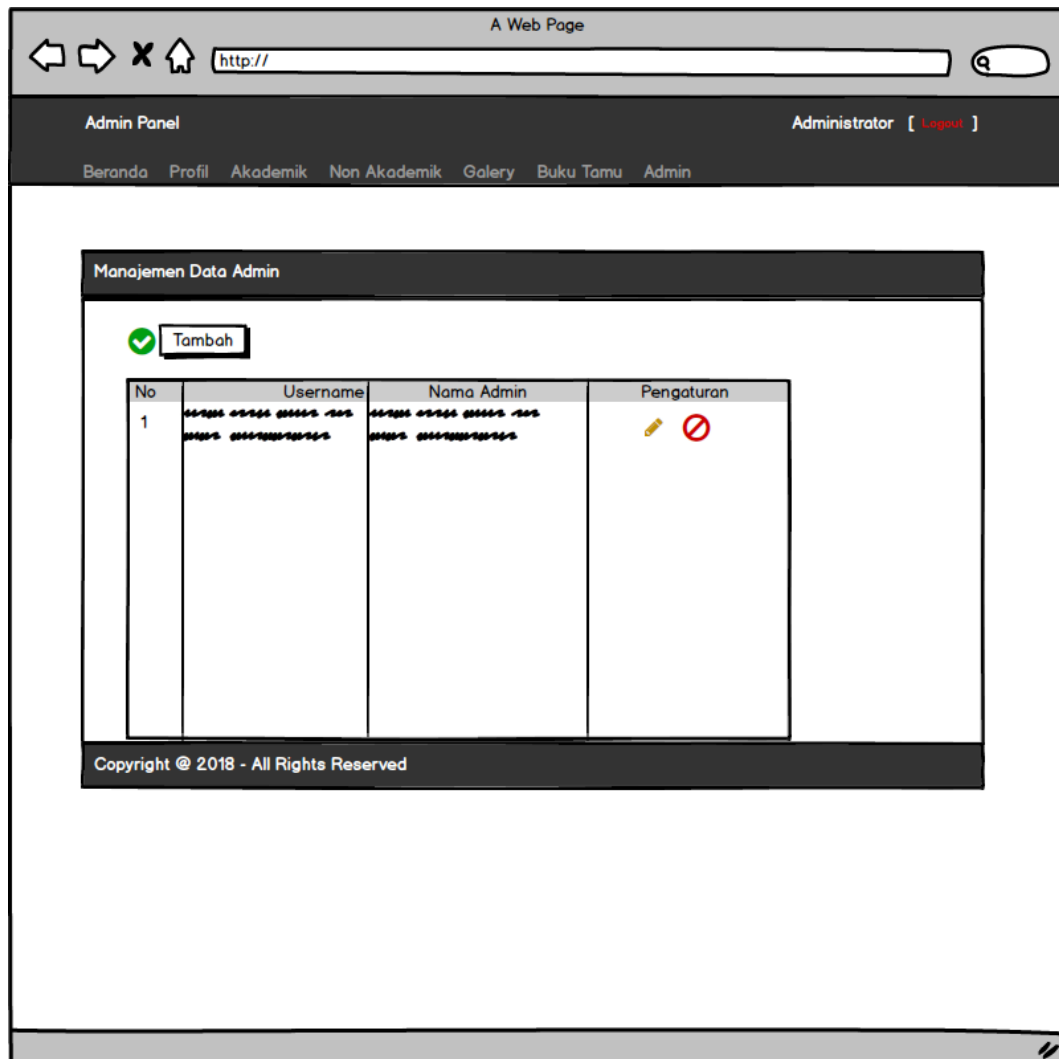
A Web Page

http://

Admin Panel

Administrator [ Logout ]

Beranda Profil Akademik Non Akademik Galery Buku Tamu Admin

Manajemen Data Admin

Tambah

| No | Username | Nama Admin | Pengaturan |
|---|---|---|---|
| 1 | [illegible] | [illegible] | |

Copyright @ 2018 - All Rights Reserved